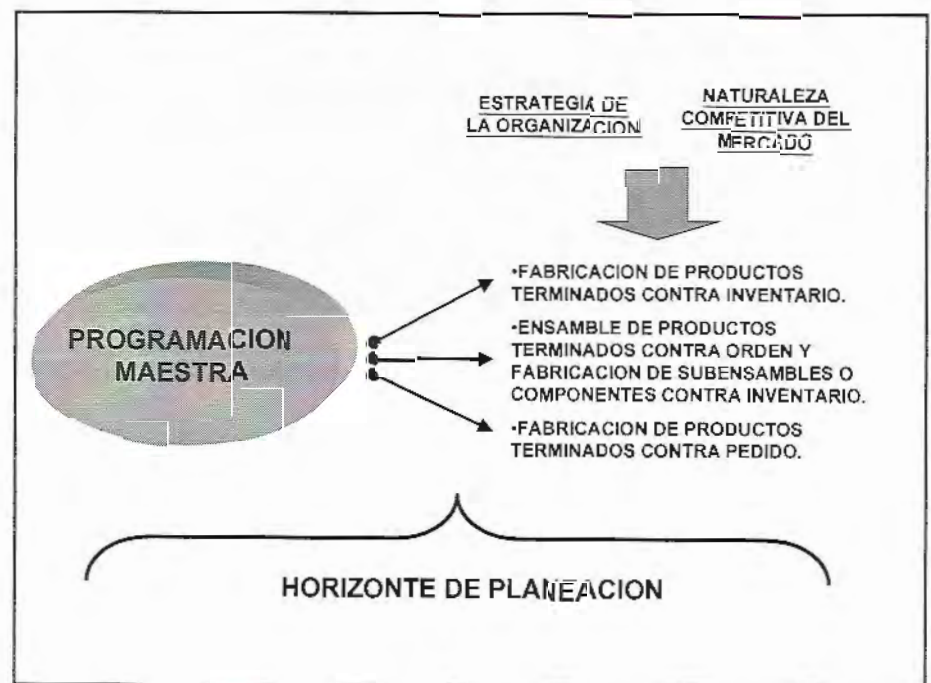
ESTRATEGIA DE LA ORGANIZACION

NATURALEZA COMPETITIVA DEL MERCADO

PROGRAMACION MAESTRA

•FABRICACION DE PRODUCTOS TERMINADOS CONTRA INVENTARIO.

•ENSAMBLE DE PRODUCTOS TERMINADOS CONTRA ORDEN Y FABRICACION DE SUBENSAMBLES O COMPONENTES CONTRA INVENTARIO.

•FABRICACION DE PRODUCTOS TERMINADOS CONTRA PEDIDO.

HORIZONTE DE PLANEACION